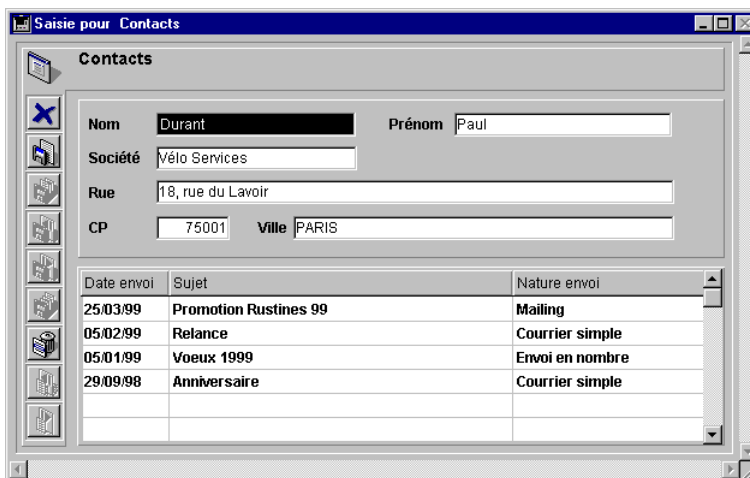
Saisie pour Contacts

Contacts

Nom Durant
Prénom Paul
Société Vélo Services
Rue 18, rue du Lavoir
CP 75001
Ville PARIS

| Date envoi | Sujet | Nature envoi |
|---|---|---|
| 25/03/99 | Promotion Rustines 99 | Mailing |
| 05/02/99 | Relance | Courrier simple |
| 05/01/99 | Voeux 1999 | Envoi en nombre |
| 29/09/98 | Anniversaire | Courrier simple |